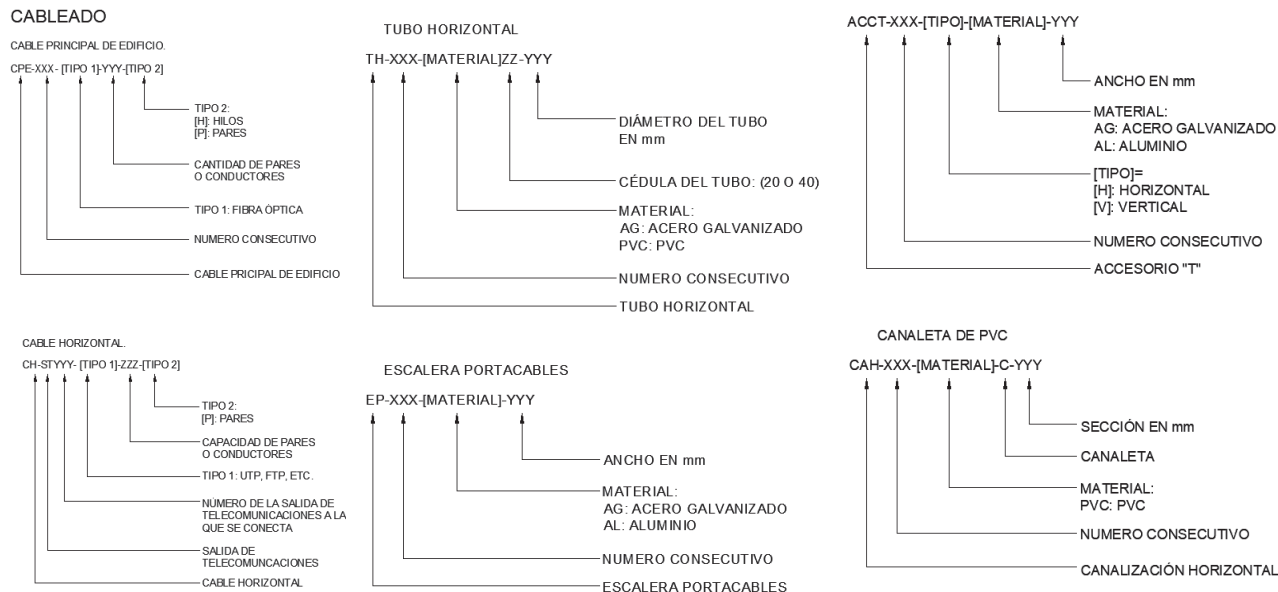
CABLEADO

CABLE PRINCIPAL DE EDIFICIO.

CPE-XXX- [TIPO 1]-YYY-[TIPO 2]

TIPO 2:
[H]: HILOS
[P]: PARES

CANTIDAD DE PARES
O CONDUCTORES

TIPO 1: FIBRA ÓPTICA

NUMERO CONSECUTIVO

CABLE PRICIPAL DE EDIFICIO

CABLE HORIZONTAL.

CH-STYYY- [TIPO 1]-ZZZ-[TIPO 2]

TIPO 2:
[P]: PARES

CAPACIDAD DE PARES
O CONDUCTORES

TIPO 1: UTP, FTP, ETC.

NÚMERO DE LA SALIDA DE TELECOMUNICACIONES A LA QUE SE CONECTA

SALIDA DE
TELECOMUNCACIONES

CABLE HORIZONTAL

TUBO HORIZONTAL

TH-XXX-[MATERIAL]ZZ-YYY

DIÁMETRO DEL TUBO
EN mm

CÉDULA DEL TUBO: (20 O 40)

MATERIAL:
AG: ACERO GALVANIZADO
PVC: PVC

NUMERO CONSECUTIVO

TUBO HORIZONTAL

ESCALERA PORTACABLES

EP-XXX-[MATERIAL]-YYY

ANCHO EN mm

MATERIAL:
AG: ACERO GALVANIZADO
AL: ALUMINIO

NUMERO CONSECUTIVO

ESCALERA PORTACABLES

ACCT-XXX-[TIPO]-[MATERIAL]-YYY

ANCHO EN mm

MATERIAL:
AG: ACERO GALVANIZADO
AL: ALUMINIO

[TIPO]=
[H]: HORIZONTAL
[V]: VERTICAL

NUMERO CONSECUTIVO

ACCESORIO "T"

CANALETA DE PVC

CAH-XXX-[MATERIAL]-C-YYY

SECCIÓN EN mm

CANALETA

MATERIAL:
PVC: PVC

NUMERO CONSECUTIVO

CANALIZACIÓN HORIZONTAL